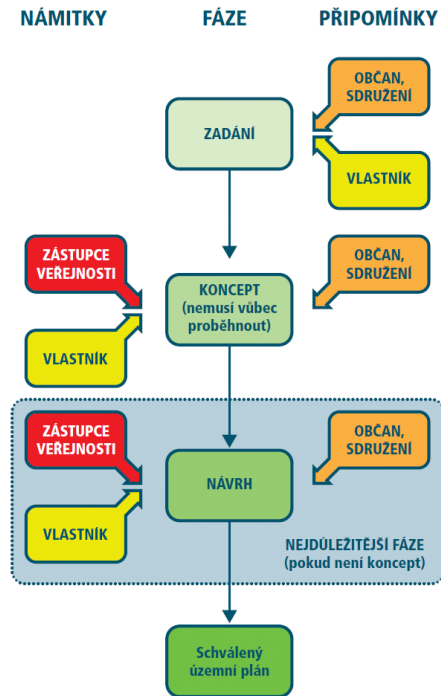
NÁMITKY FÁZE PŘIPOMÍNKY

OBČAN, SDRUŽENÍ

ZADÁNÍ

VLASTNÍK

ZÁSTUPCE VEŘEJNOSTI

OBČAN, SDRUŽENÍ

KONCEPT (nemusí vůbec proběhnout)

VLASTNÍK

ZÁSTUPCE VEŘEJNOSTI

OBČAN, SDRUŽENÍ

NÁVRH

VLASTNÍK

NEJDŮLEŽITĚJŠÍ FÁZE (pokud není koncept)

Schválený územní plán